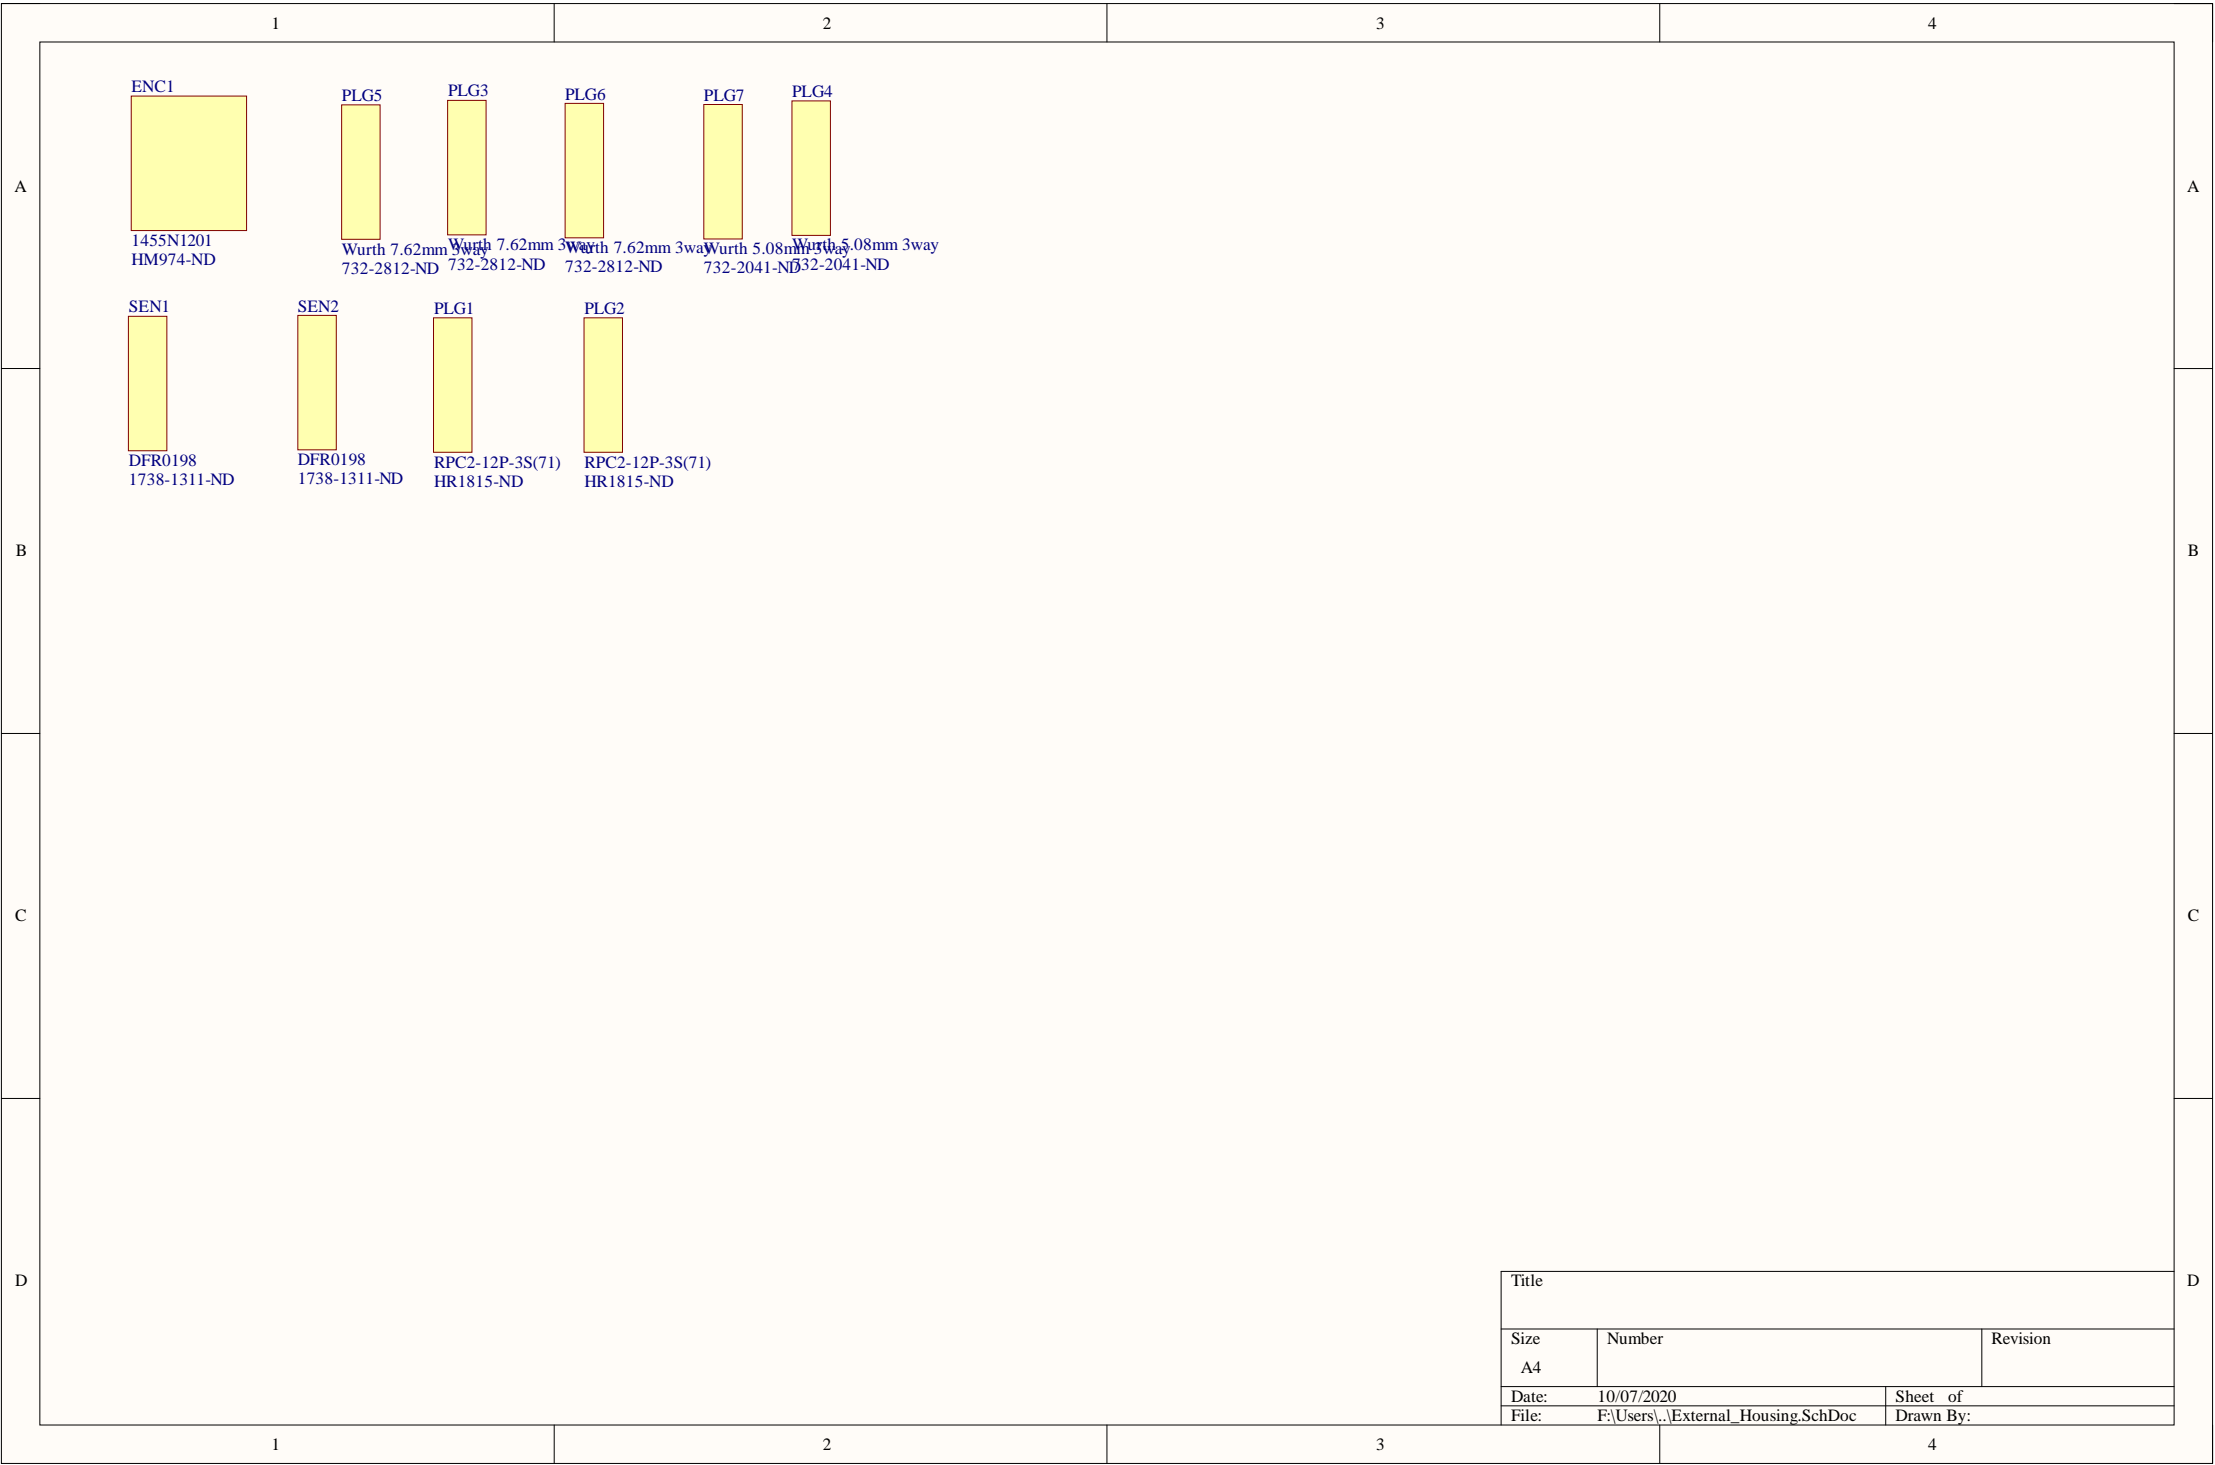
1 2 3 4

A

ENC1
1455N1201
HM974-ND

PLG5
Wurth 7.62mm 3way
732-2812-ND

PLG3
Wurth 7.62mm 3way
732-2812-ND

PLG6
Wurth 7.62mm 3way
732-2812-ND

PLG7
Wurth 5.08mm 3way
732-2041-ND

PLG4
Wurth 5.08mm 3way
732-2041-ND

SEN1
DFR0198
1738-1311-ND

SEN2
DFR0198
1738-1311-ND

PLG1
RPC2-12P-3S(71)
HR1815-ND

PLG2
RPC2-12P-3S(71)
HR1815-ND

B

C

D

| Title | | |
|---|---|---|
| Size A4 | Number | Revision |
| Date: 10/07/2020 | | Sheet of |
| File: F:\Users\..\External_Housing.SchDoc | | Drawn By: |

1 2 3 4